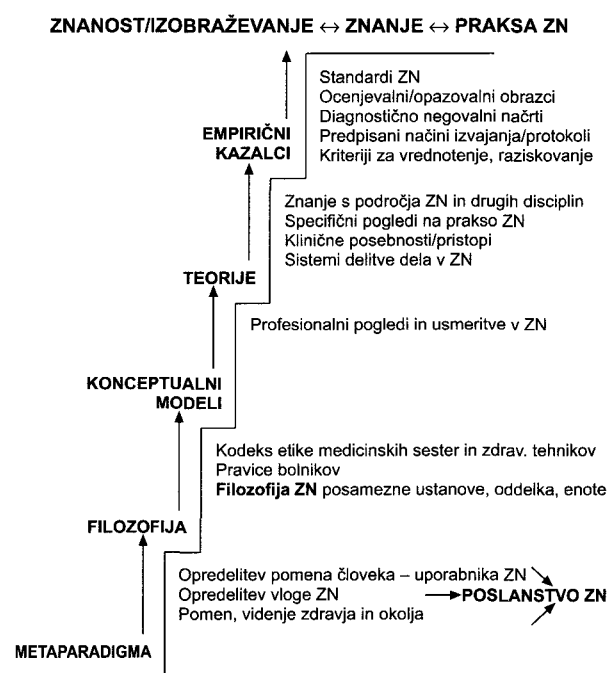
ZNANOST/IZOBRAŽEVANJE ↔ ZNANJE ↔ PRAKSA ZN

EMPIRIČNI KAZALCI

Standardi ZN
Ocenjevalni/opazovalni obrazci
Diagnostično negovalni načrti
Predpisani načini izvajanja/protokoli
Kriteriji za vrednotenje, raziskovanje

TEORIJE

Znanje s področja ZN in drugih disciplin
Specifični pogledi na prakso ZN
Klinične posebnosti/pristopi
Sistemi delitve dela v ZN

KONCEPTUALNI MODELI

Profesionalni pogledi in usmeritve v ZN

FILOZOFIJA

Kodeks etike medicinskih sester in zdrav. tehnikov
Pravice bolnikov
Filozofija ZN posamezne ustanove, oddelka, enote

METAPARADIGMA

Opredelitev pomena človeka – uporabnika ZN
Opredelitev vloge ZN
Pomen, videnje zdravja in okolja

POSLANSTVO ZN